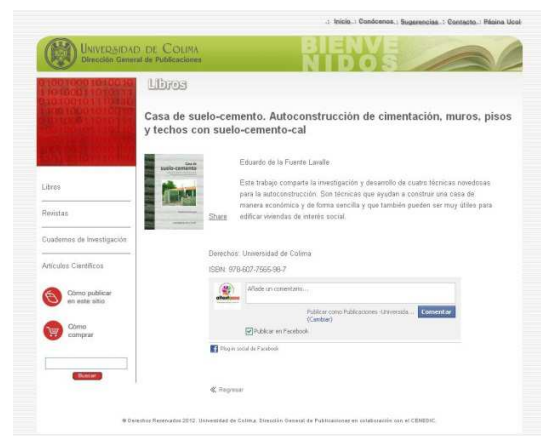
.: Inicio .: Conócenos .: Sugerencias .: Contacto .: Página Ucol

Universidad de Colima
Dirección General de Publicaciones

BIENVENIDOS

Libros

Casa de suelo-cemento. Autoconstrucción de cimentación, muros, pisos y techos con suelo-cemento-cal

Casa de suelo-cemento

Share

Eduardo de la Fuente Lavalle

Este trabajo comparte la investigación y desarrollo de cuatro técnicas novedosas para la autoconstrucción. Son técnicas que ayudan a construir una casa de manera económica y de forma sencilla y que también pueden ser muy útiles para edificar viviendas de interés social.

Derechos: Universidad de Colima

ISBN: 978-607-7565-96-7

Libros

Revistas

Cuadernos de Investigación

Artículos Científicos

Cómo publicar en este sitio

Cómo comprar

Buscar

Añade un comentario...

Publicar como Publicaciones Universida... (Cambiar)

Comentar

Publicar en Facebook

Plug-in social de Facebook

Regresar

© Derechos Reservados 2012. Universidad de Colima. Dirección General de Publicaciones en colaboración con el CENEDIC.